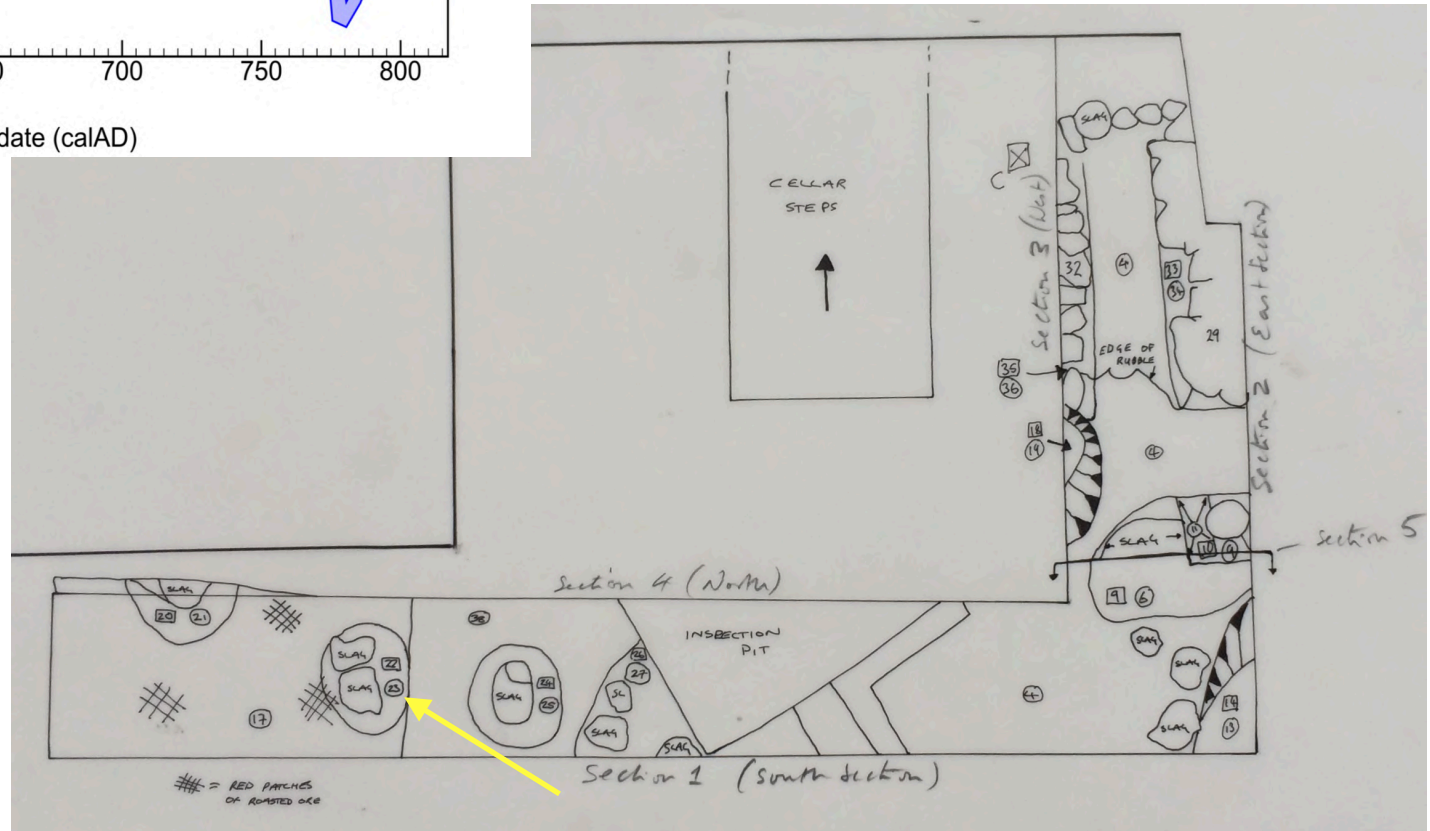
0 700 750 800

date (calAD)

CELLAR STEPS

C

SLAG

Section 3 (West)

32

4

33

34

29

Section 2 (East section)

EDGE OF RUBBLE

35

36

18

19

4

SLAG

11

10

8

Section 5

Section 4 (North)

SLAG

20 21

22

SLAG

SLAG 23

17

38

SLAG 24

25

26

27

SL

SLAG

SLAG

INSPECTION PIT

4

9 6

SLAG

SLAG

14

SLAG

13

Section 1 (South section)

= RED PATCHES OF ROASTED ORE